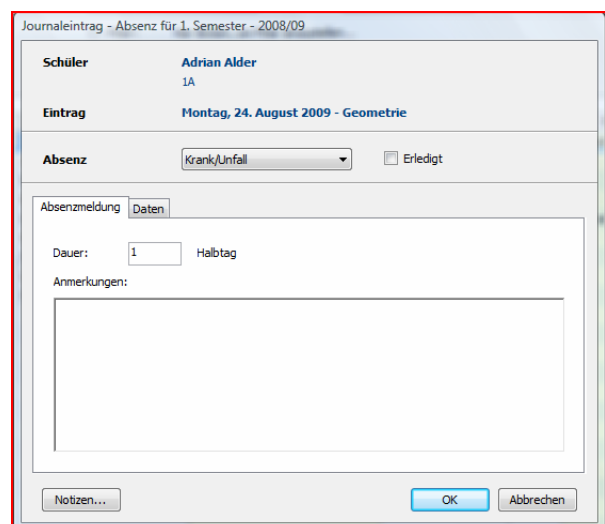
Journaleintrag - Absenz für 1. Semester - 2008/09

Schüler
Adrian Alder
1A

Eintrag
Montag, 24. August 2009 - Geometrie

Absenz
Krank/Unfall
Erledigt

Absenzmeldung
Daten

Dauer: 1 Halbtag

Anmerkungen:

Notizen...
OK
Abbrechen